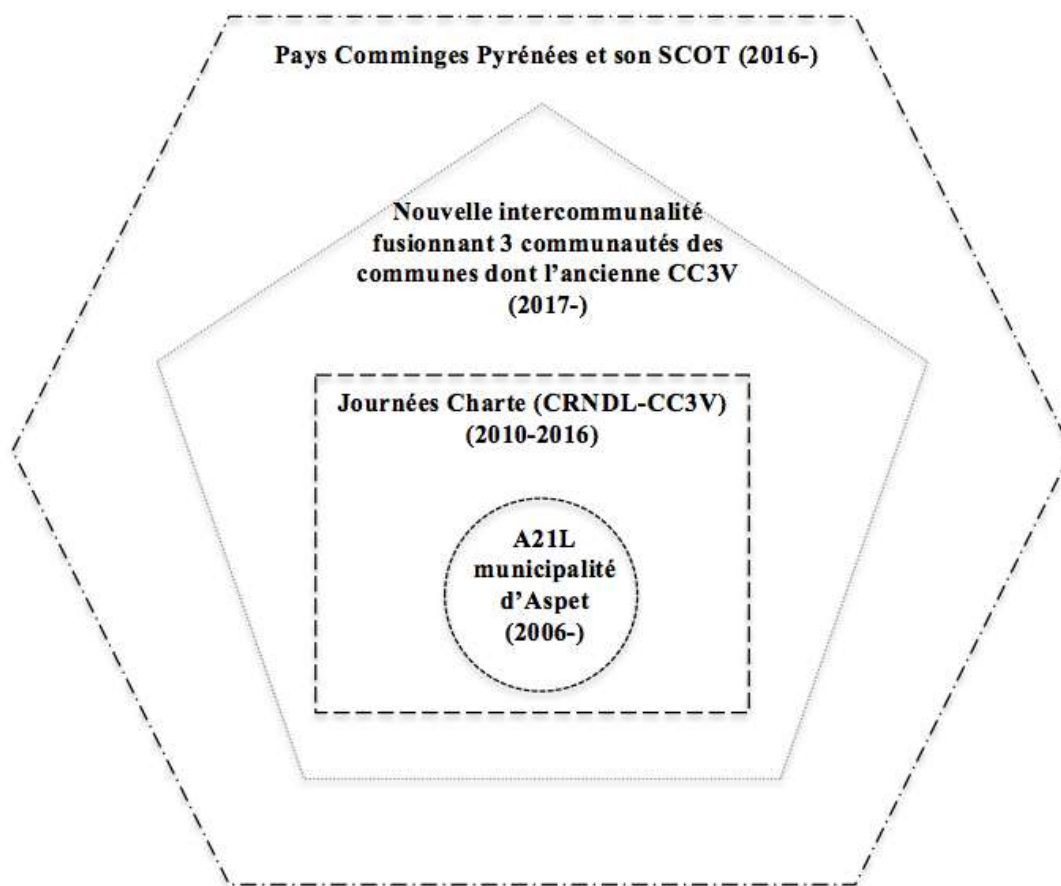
Pays Comminges Pyrénées et son SCOT (2016-)

Nouvelle intercommunalité fusionnant 3 communautés des communes dont l'ancienne CC3V (2017-)

Journées Charte (CRNDL-CC3V) (2010-2016)

A21L municipalité d'Aspet (2006-)